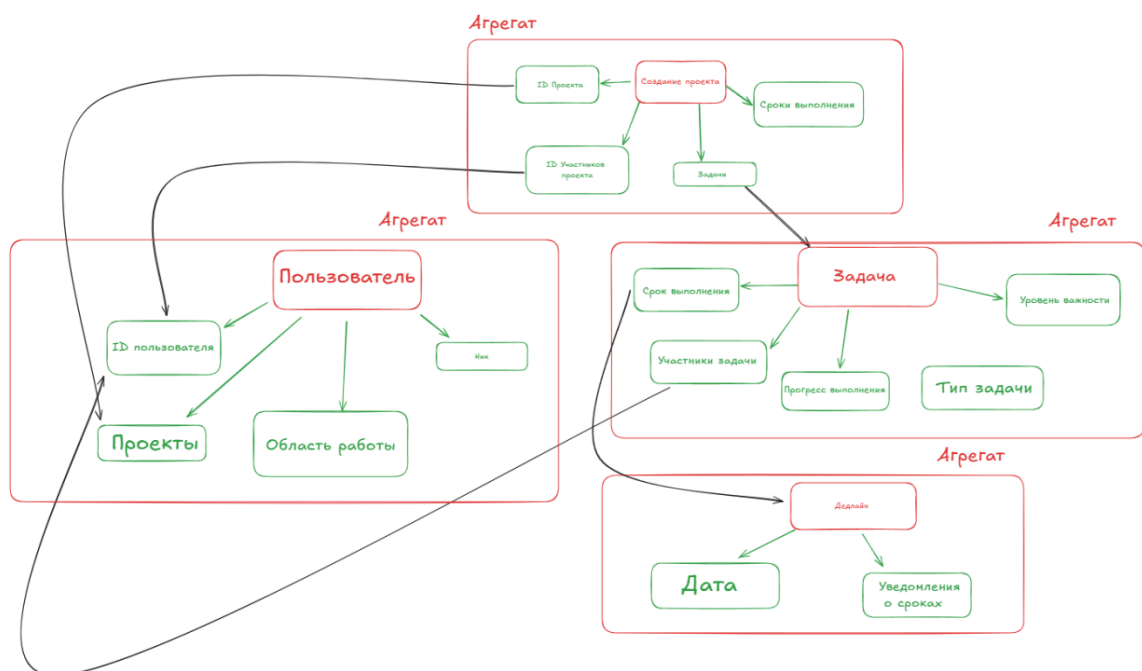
Агрегат

ID Проекта

Создание проекта

Сроки выполнения

ID Участников проекта

Задачи

Агрегат

Пользователь

ID пользователя

Ник

Проекты

Область работы

Агрегат

Задача

Срок выполнения

Уровень важности

Участники задачи

Прогресс выполнения

Тип задачи

Агрегат

Дедлайн

Дата

Уведомления о сроках